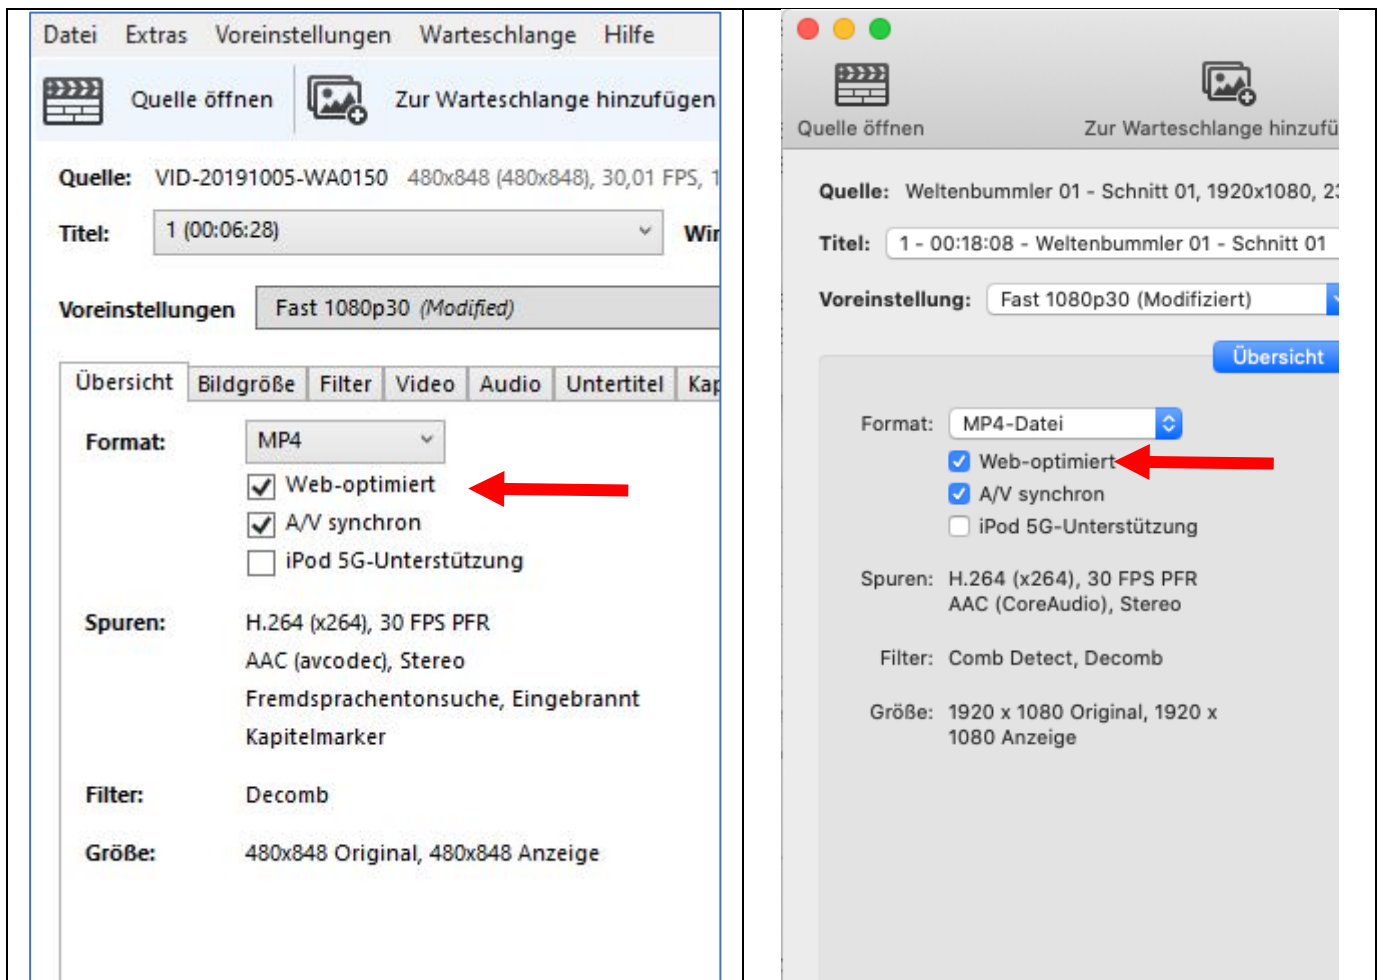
Datei Extras Voreinstellungen Warteschlange Hilfe

Quelle öffnen Zur Warteschlange hinzufügen

Quelle: VID-20191005-WA0150 480x848 (480x848), 30,01 FPS, 1

Titel: 1 (00:06:28) Wir

Voreinstellungen Fast 1080p30 (Modified)

Übersicht Bildgröße Filter Video Audio Untertitel Kap

Format: MP4

Web-optimiert

A/V synchron

iPod 5G-Unterstützung

Spuren: H.264 (x264), 30 FPS PFR
AAC (avcodec), Stereo
Fremdsprachentonsuche, Eingebrannt
Kapitelmarker

Filter: Decomb

Größe: 480x848 Original, 480x848 Anzeige

Quelle öffnen Zur Warteschlange hinzufü

Quelle: Weltenbummler 01 - Schnitt 01, 1920x1080, 2

Titel: 1 - 00:18:08 - Weltenbummler 01 - Schnitt 01

Voreinstellung: Fast 1080p30 (Modifiziert)

Übersicht

Format: MP4-Datei

Web-optimiert

A/V synchron

iPod 5G-Unterstützung

Spuren: H.264 (x264), 30 FPS PFR
AAC (CoreAudio), Stereo

Filter: Comb Detect, Decomb

Größe: 1920 x 1080 Original, 1920 x 1080 Anzeige